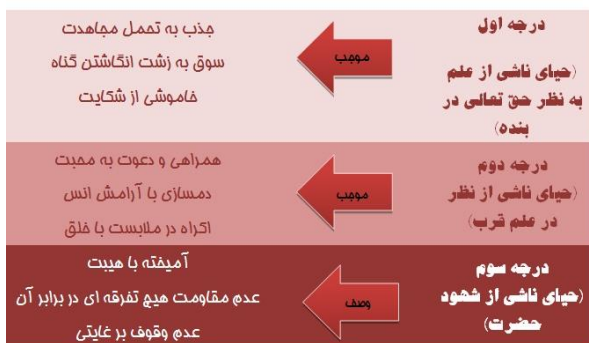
درجه اول

(حیای ناشی از علم به نظر حق تعالی در بنده)

موجب

جذب به تحمل مجاهدت
سوق به زشت انگاشتن گناه
خاموشی از شکایت

درجه دوم
(حیای ناشی از نظر در علم قرب)

موجب

همراهی و دعوت به محبت
دمسازی با آرامش انس
اکراه در ملابست با خلق

درجه سوم
(حیای ناشی از شهود حضرت)

وصف

آمیخته با هیبت
عدم مقاومت هیچ تفرقه ای در برابر آن
عدم وقوف بر غایتی